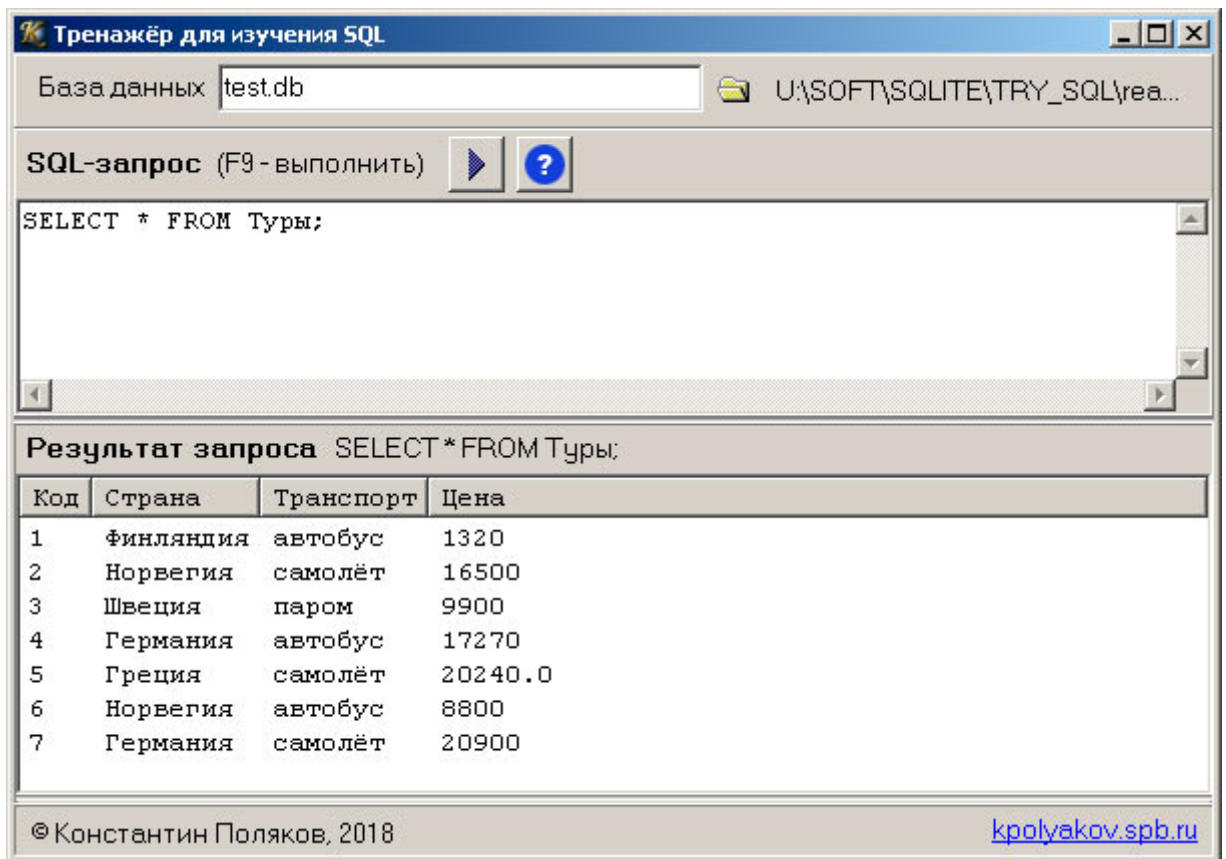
Тренажёр для изучения SQL

База данных test.db U:\SOFT\SQLITE\TRY_SQL\rea...

SQL-запрос (F9 - выполнить)

SELECT * FROM Туры;

Результат запроса SELECT * FROM Туры;

| Код | Страна | Транспорт | Цена |
|---|---|---|---|
| 1 | Финляндия | автобус | 1320 |
| 2 | Норвегия | самолёт | 16500 |
| 3 | Швеция | паром | 9900 |
| 4 | Германия | автобус | 17270 |
| 5 | Греция | самолёт | 20240.0 |
| 6 | Норвегия | автобус | 8800 |
| 7 | Германия | самолёт | 20900 |

© Константин Поляков, 2018

kpolyakov.spb.ru